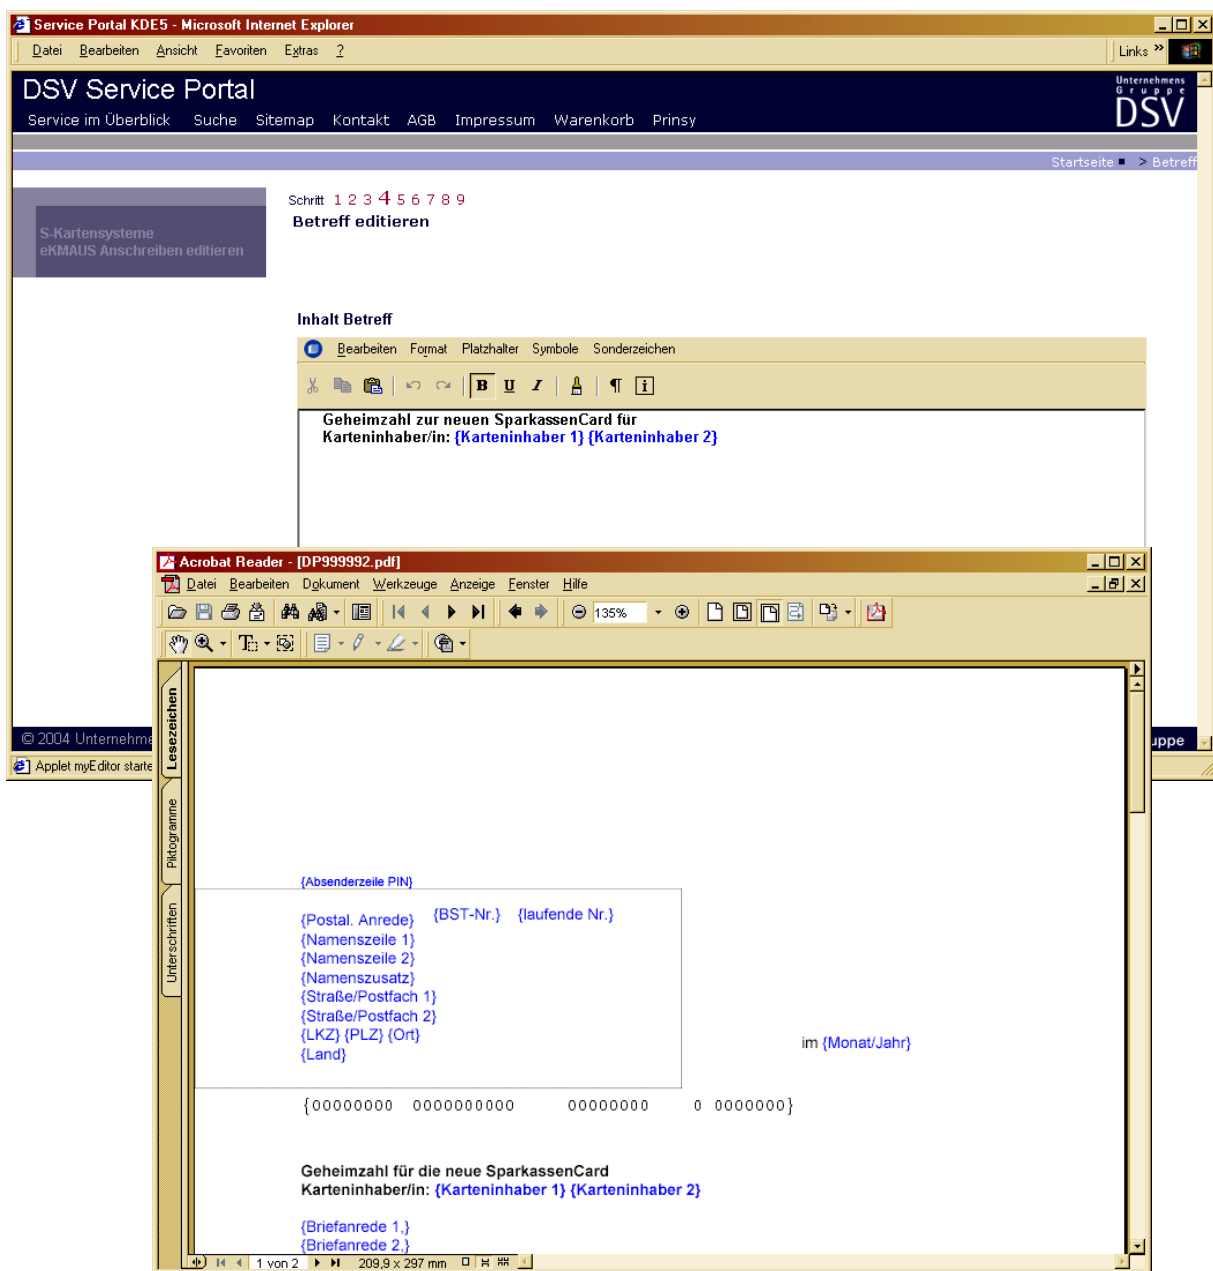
Service Portal KDE5 - Microsoft Internet Explorer

Datei Bearbeiten Ansicht Favoriten Extras ?

Links »

DSV Service Portal

Unternehmens Gruppe DSV

Service im Überblick Suche Sitemap Kontakt AGB Impressum Warenkorb Prinsy

Startseite > Betreff

S-Kartensysteme
eKMAUS Anschreiben editieren

Schritt 1 2 3 4 5 6 7 8 9

Betreff editieren

Inhalt Betreff

Bearbeiten Format Platzhalter Symbole Sonderzeichen

Geheimzahl zur neuen SparkassenCard für
Karteninhaber/in: {Karteninhaber 1} {Karteninhaber 2}

© 2004 Unternehme

Applet myEditor starte

uppe

Acrobat Reader - [DP999992.pdf]

Datei Bearbeiten Dokument Werkzeuge Anzeige Fenster Hilfe

135%

Lesezeichen

Piktogramme

Unterschriften

{Absenderzeile PIN}

{Postal. Anrede} {BST-Nr.} {laufende Nr.}
{Namenszeile 1}
{Namenszeile 2}
{Namenszusatz}
{Straße/Postfach 1}
{Straße/Postfach 2}
{LKZ} {PLZ} {Ort}
{Land}

im {Monat/Jahr}

{00000000 0000000000 00000000 0 0000000}

Geheimzahl für die neue SparkassenCard
Karteninhaber/in: {Karteninhaber 1} {Karteninhaber 2}

{Briefanrede 1,}
{Briefanrede 2,}

1 von 2

209,9 x 297 mm